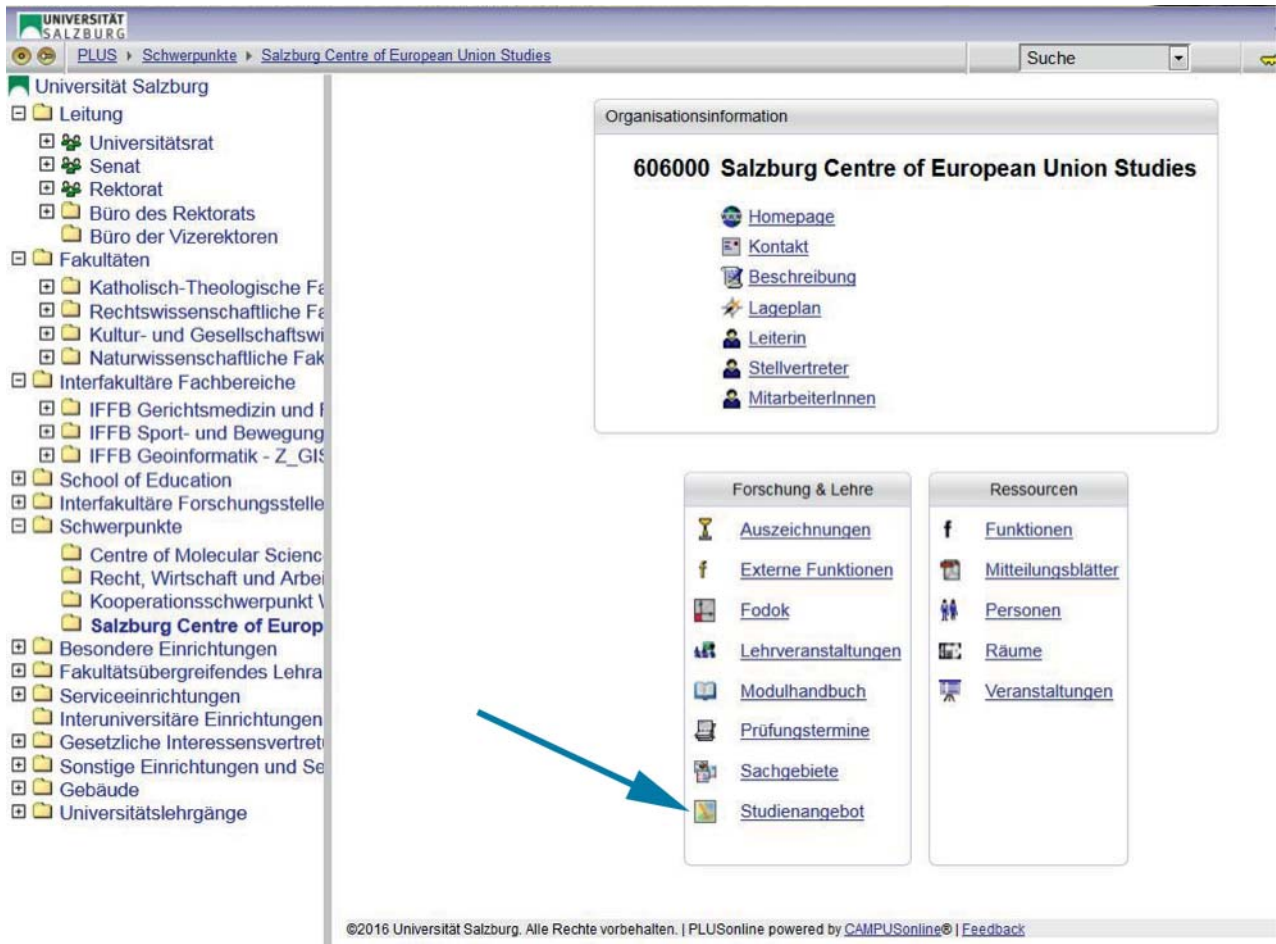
UNIVERSITÄT SALZBURG

PLUS ▸ Schwerpunkte ▸ Salzburg Centre of European Union Studies

Suche

Universität Salzburg
Leitung
Universitätsrat
Senat
Rektorat
Büro des Rektorats
Büro der Vizerektoren
Fakultäten
Katholisch-Theologische Fa
Rechtswissenschaftliche Fa
Kultur- und Gesellschaftswi
Naturwissenschaftliche Fak
Interfakultäre Fachbereiche
IFFB Gerichtsmedizin und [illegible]
IFFB Sport- und Bewegung
IFFB Geoinformatik - Z_GIS
School of Education
Interfakultäre Forschungsstelle
Schwerpunkte
Centre of Molecular Scienc
Recht, Wirtschaft und Arbei
Kooperationsschwerpunkt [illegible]
Salzburg Centre of Europ
Besondere Einrichtungen
Fakultätsübergreifendes Lehra
Serviceeinrichtungen
Interuniversitäre Einrichtungen
Gesetzliche Interessensvertret
Sonstige Einrichtungen und Se
Gebäude
Universitätslehrgänge

Organisationsinformation

606000 Salzburg Centre of European Union Studies

Homepage
Kontakt
Beschreibung
Lageplan
Leiterin
Stellvertreter
MitarbeiterInnen

Forschung & Lehre
Auszeichnungen
Externe Funktionen
Fodok
Lehrveranstaltungen
Modulhandbuch
Prüfungstermine
Sachgebiete
Studienangebot

Ressourcen
Funktionen
Mitteilungsblätter
Personen
Räume
Veranstaltungen

©2016 Universität Salzburg. Alle Rechte vorbehalten. | PLUSonline powered by CAMPUSonline® | Feedback